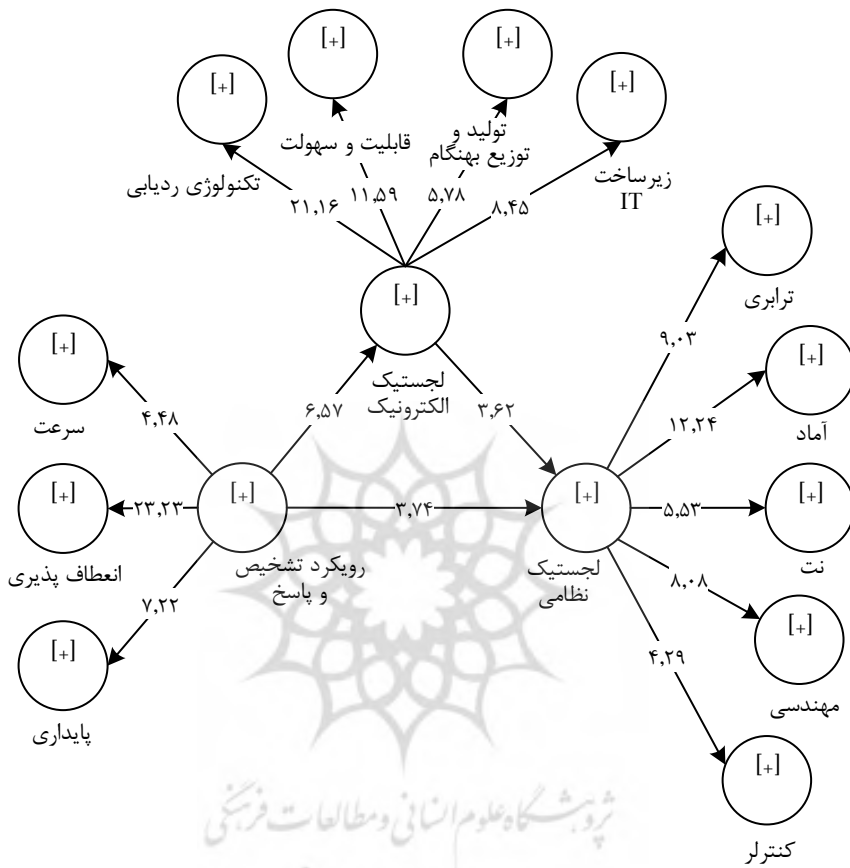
[+]
[+]
[+]
[+]
تکنولوژی ردیابی
قابلیت و سهولت
تولید و توزیع بهنگام
زیرساخت IT
۲۱٫۱۶
۱۱٫۵۹
۵٫۷۸
۸٫۴۵
[+]
لجستیک الکترونیک
[+]
ترابری
۹٫۰۳
[+]
سرعت
۴٫۴۸
۶٫۵۷
۳٫۶۲
[+]
آماد
۱۲٫۲۴
[+]
انعطاف پذیری
۲۳٫۲۳
[+]
رویکرد تشخیص و پاسخ
۳٫۷۴
[+]
لجستیک نظامی
۵٫۵۳
[+]
نت
۷٫۲۲
۸٫۰۸
[+]
مهندسی
[+]
پایداری
۴٫۲۹
[+]
کنترلر
پژوهشگاه علوم انسانی و مطالعات فرهنگی